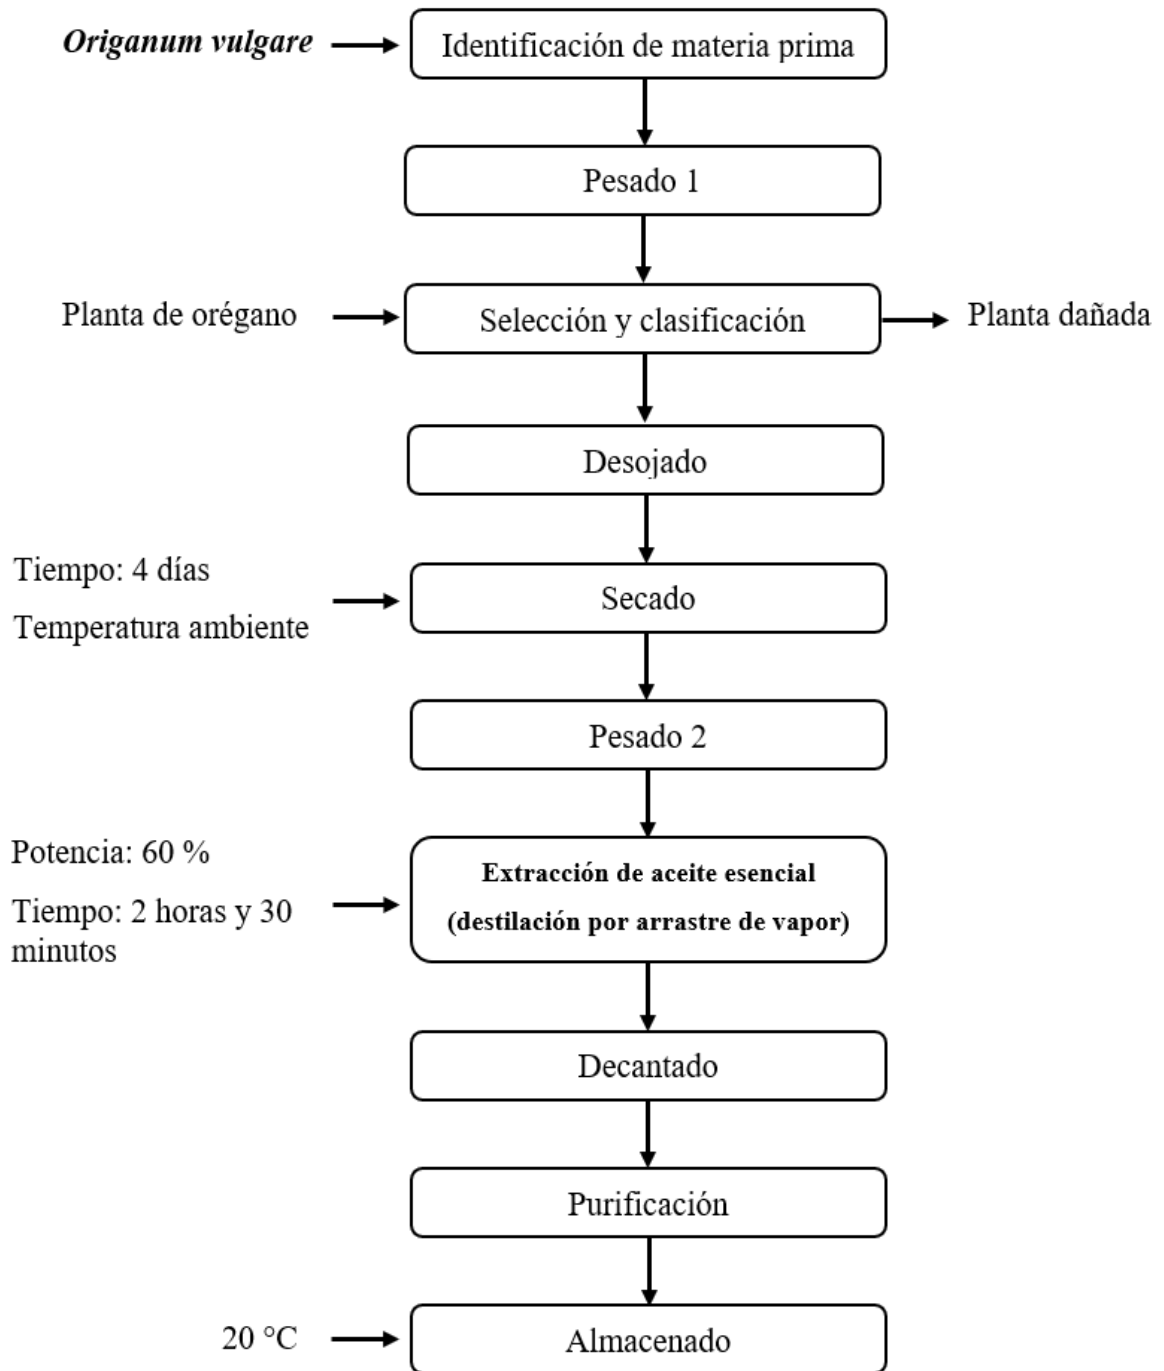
Origanum vulgare

Identificación de materia prima

Pesado 1

Planta de orégano

Selección y clasificación

Planta dañada

Desojado

Tiempo: 4 días

Temperatura ambiente

Secado

Pesado 2

Potencia: 60 %

Tiempo: 2 horas y 30 minutos

Extracción de aceite esencial (destilación por arrastre de vapor)

Decantado

Purificación

20 °C

Almacenado